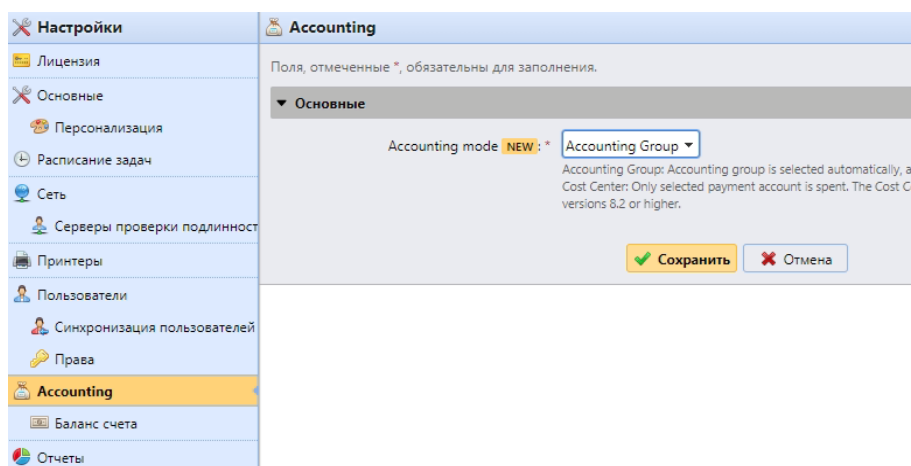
Настройки
Лицензия
Основные
Персонализация
Расписание задач
Сеть
Серверы проверки подлинност
Принтеры
Пользователи
Синхронизация пользователей
Права
Accounting
Баланс счета
Отчеты

Accounting

Поля, отмеченные *, обязательны для заполнения.

▾ Основные

Accounting mode NEW : * Accounting Group ▾

Accounting Group: Accounting group is selected automatically, a
Cost Center: Only selected payment account is spent. The Cost C
versions 8.2 or higher.

Сохранить Отмена